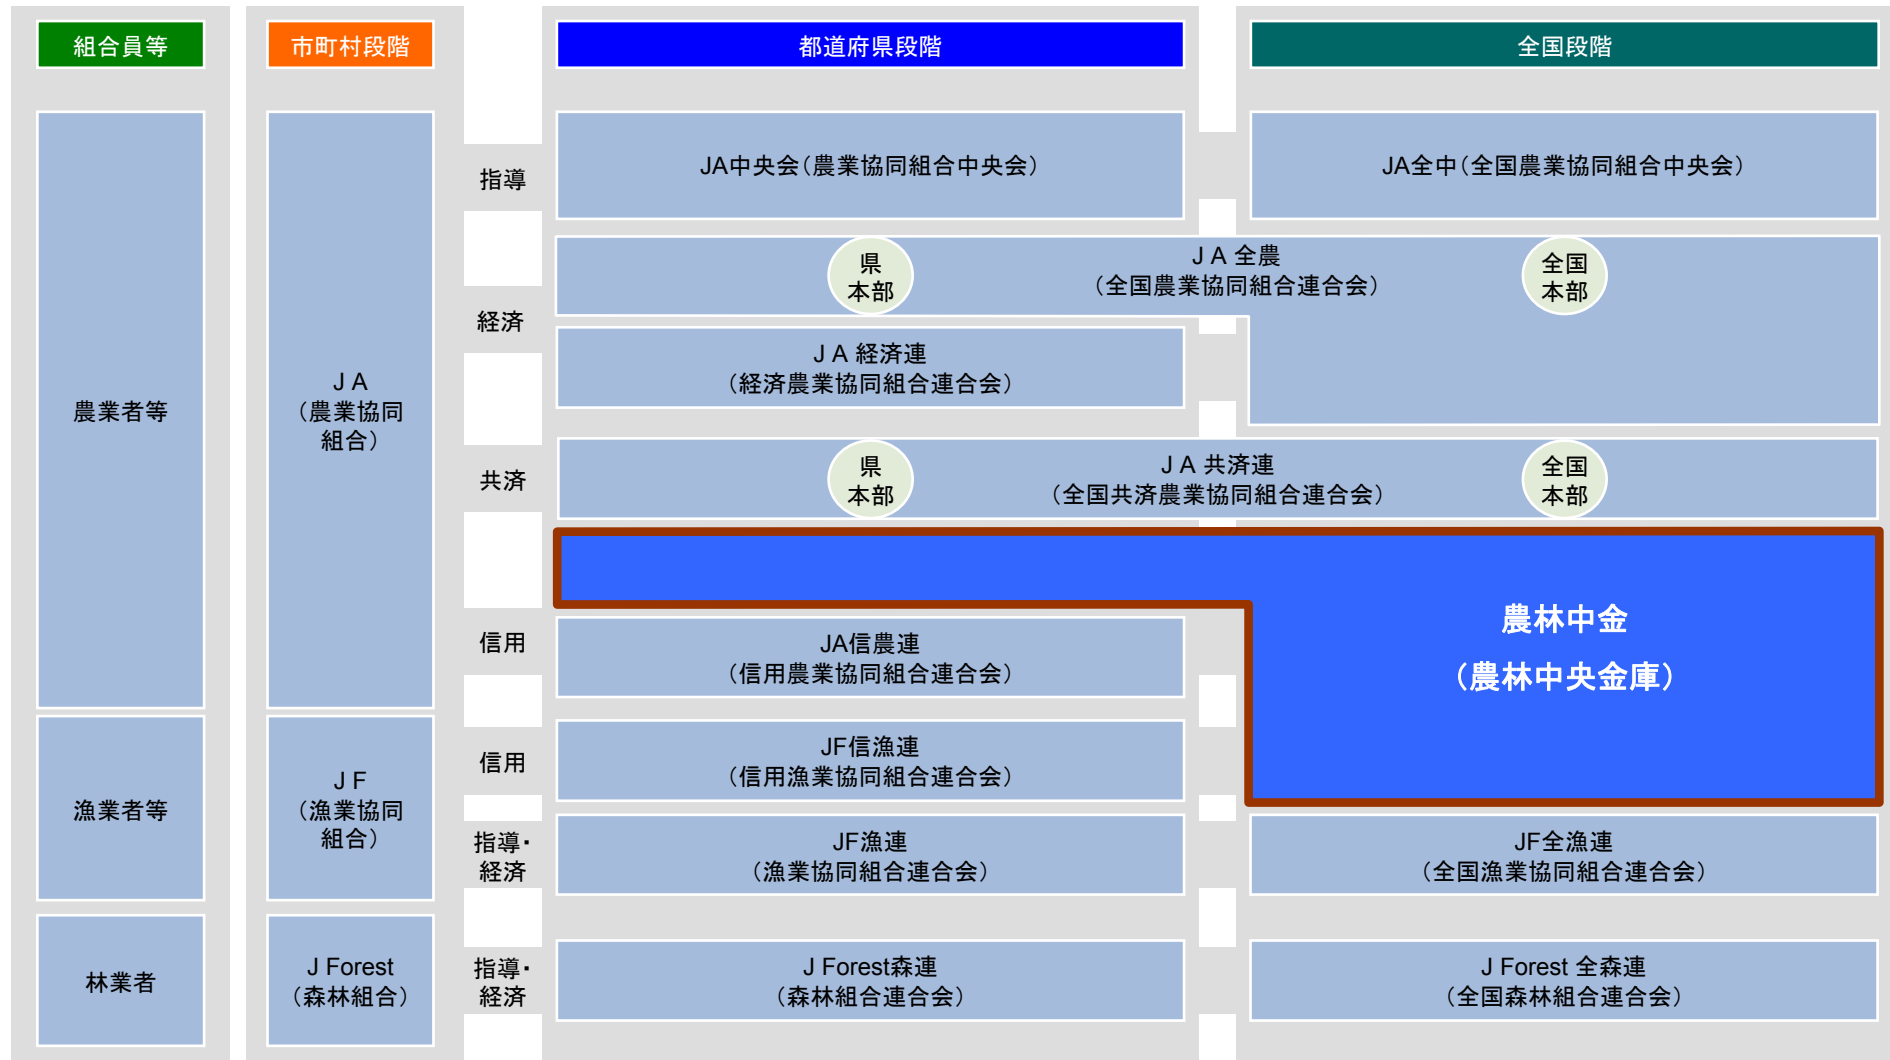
組合員等

市町村段階

都道府県段階

全国段階

農業者等

漁業者等

林業者

ＪＡ（農業協同組合）

ＪＦ（漁業協同組合）

J Forest（森林組合）

指導

経済

共済

信用

信用

指導・経済

指導・経済

JA中央会（農業協同組合中央会）

JA全中（全国農業協同組合中央会）

県本部

ＪＡ全農（全国農業協同組合連合会）

全国本部

ＪＡ経済連（経済農業協同組合連合会）

県本部

ＪＡ共済連（全国共済農業協同組合連合会）

全国本部

農林中金

（農林中央金庫）

JA信農連（信用農業協同組合連合会）

JF信漁連（信用漁業協同組合連合会）

JF漁連（漁業協同組合連合会）

JF全漁連（全国漁業協同組合連合会）

J Forest森連（森林組合連合会）

J Forest 全森連（全国森林組合連合会）